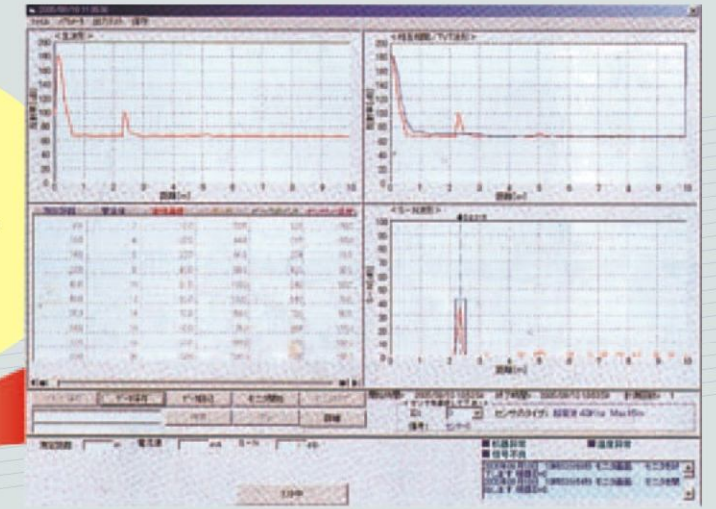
2005/09/10 11:38:30

ファイル パラメータ 出力フォーマット 管理

<生波形>

200
180
160
140
120
100
80
60
40
20
0

0 1 2 3 4 5 6 7 8 9 10

距離[m]

<相互相関(ノイズ除去)>

200
180
160
140
120
100
80
60
40
20
0

0 1 2 3 4 5 6 7 8 9 10

距離[m]

<ピーク検索>

100
90
80
70
60
50
40
30
20
10
0

0 1 2 3 4 5 6 7 8 9 10

距離[m]

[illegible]

データ保存

データ読込

モニタ開始

終了

開始時間: 2005/09/10 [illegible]

終了時間: 2005/09/10 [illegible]

計測回数: 1

センサのタイプ: 超音波 40kHz Max 10m

信号: センサー

周辺距離 m 電圧値 mA ゲート

■ 前回異常 ■ 温度異常

■ 信号不良

2005/09/10 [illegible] モニタ開始 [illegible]

2005/09/10 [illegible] モニタ開始 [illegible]

正常

計測中